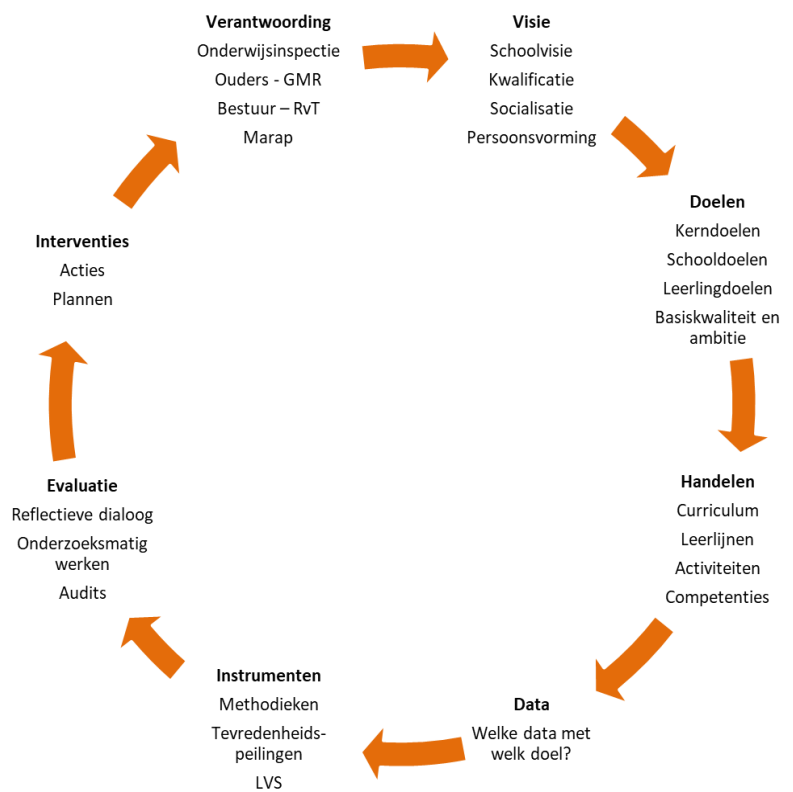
**Verantwoording**
Onderwijsinspectie
Ouders - GMR
Bestuur – RvT
Marap

**Visie**
Schoolvisie
Kwalificatie
Socialisatie
Persoonsvorming

**Doelen**
Kerndoelen
Schooldoelen
Leerlingdoelen
Basiskwaliteit en ambitie

**Handelen**
Curriculum
Leerlijnen
Activiteiten
Competenties

**Data**
Welke data met welk doel?

**Instrumenten**
Methodieken
Tevredenheids-peilingen
LVS

**Evaluatie**
Reflectieve dialoog
Onderzoeksmatig werken
Audits

**Interventies**
Acties
Plannen